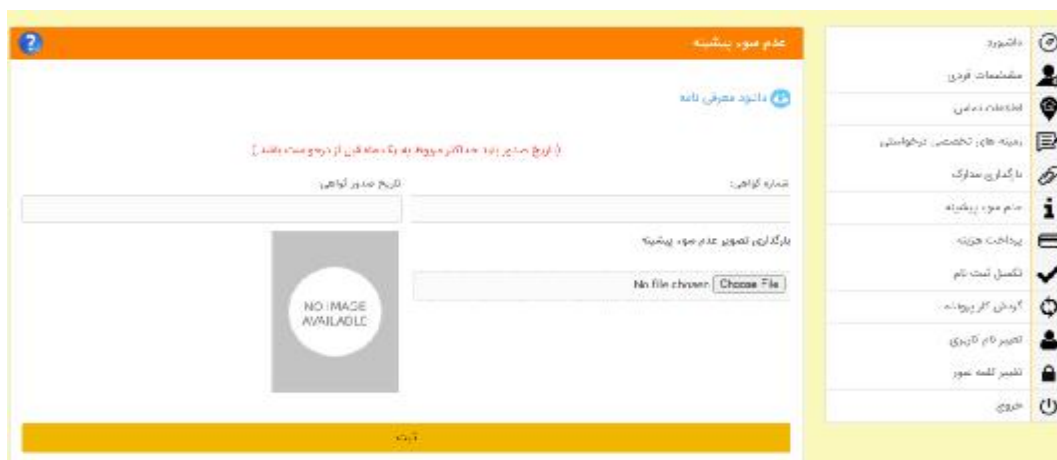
داشبورد
مشخصات فردی
اطلاعات تماس
زمینه های تخصصی درخواستی
بارگذاری مدارک
عدم سوء پیشینه
پرداخت هزینه
تکمیل ثبت نام
گردش کار پرونده
تغییر نام کاربری
تغییر کلمه عبور
خروج

عدم سوء پیشینه
?

دانلود معرفی نامه

( تاریخ صدور باید حداکثر مربوط به یک ماه قبل از درخواست باشد )

شماره گواهی:
تاریخ صدور گواهی:

بارگذاری تصویر عدم سوء پیشینه

Choose File No file chosen

NO IMAGE AVAILABLE

ثبت